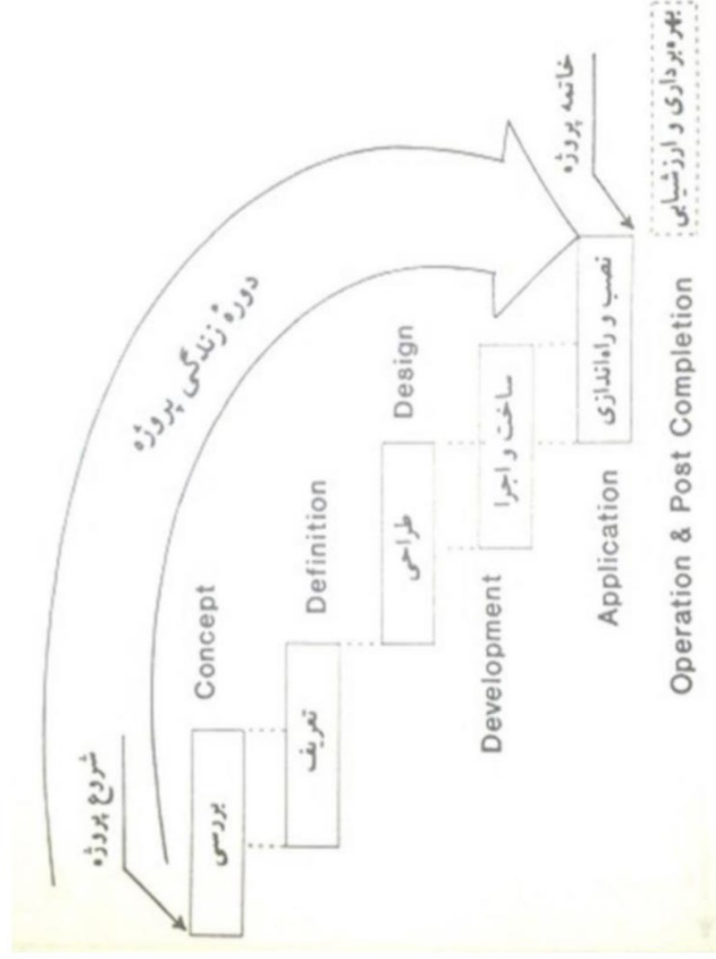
شروع پروژه

بررسی

Concept

تعریف

Definition

طراحی

Design

دوره زندگی پروژه

ساخت و اجرا

Development

نصب و راه‌اندازی

Application

خاتمه پروژه

بهره‌برداری و ارزشیابی

Operation & Post Completion